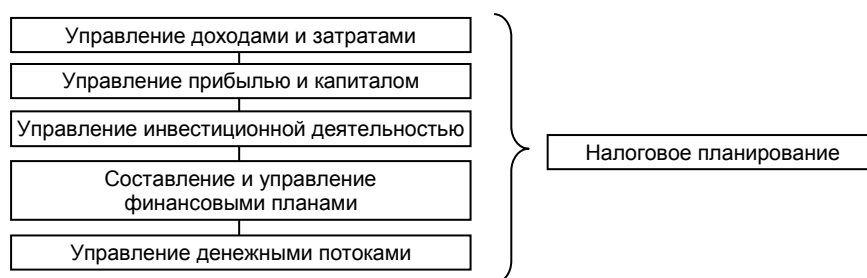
Управление доходами и затратами

Управление прибылью и капиталом

Управление инвестиционной деятельностью

Составление и управление финансовыми планами

Управление денежными потоками

Налоговое планирование